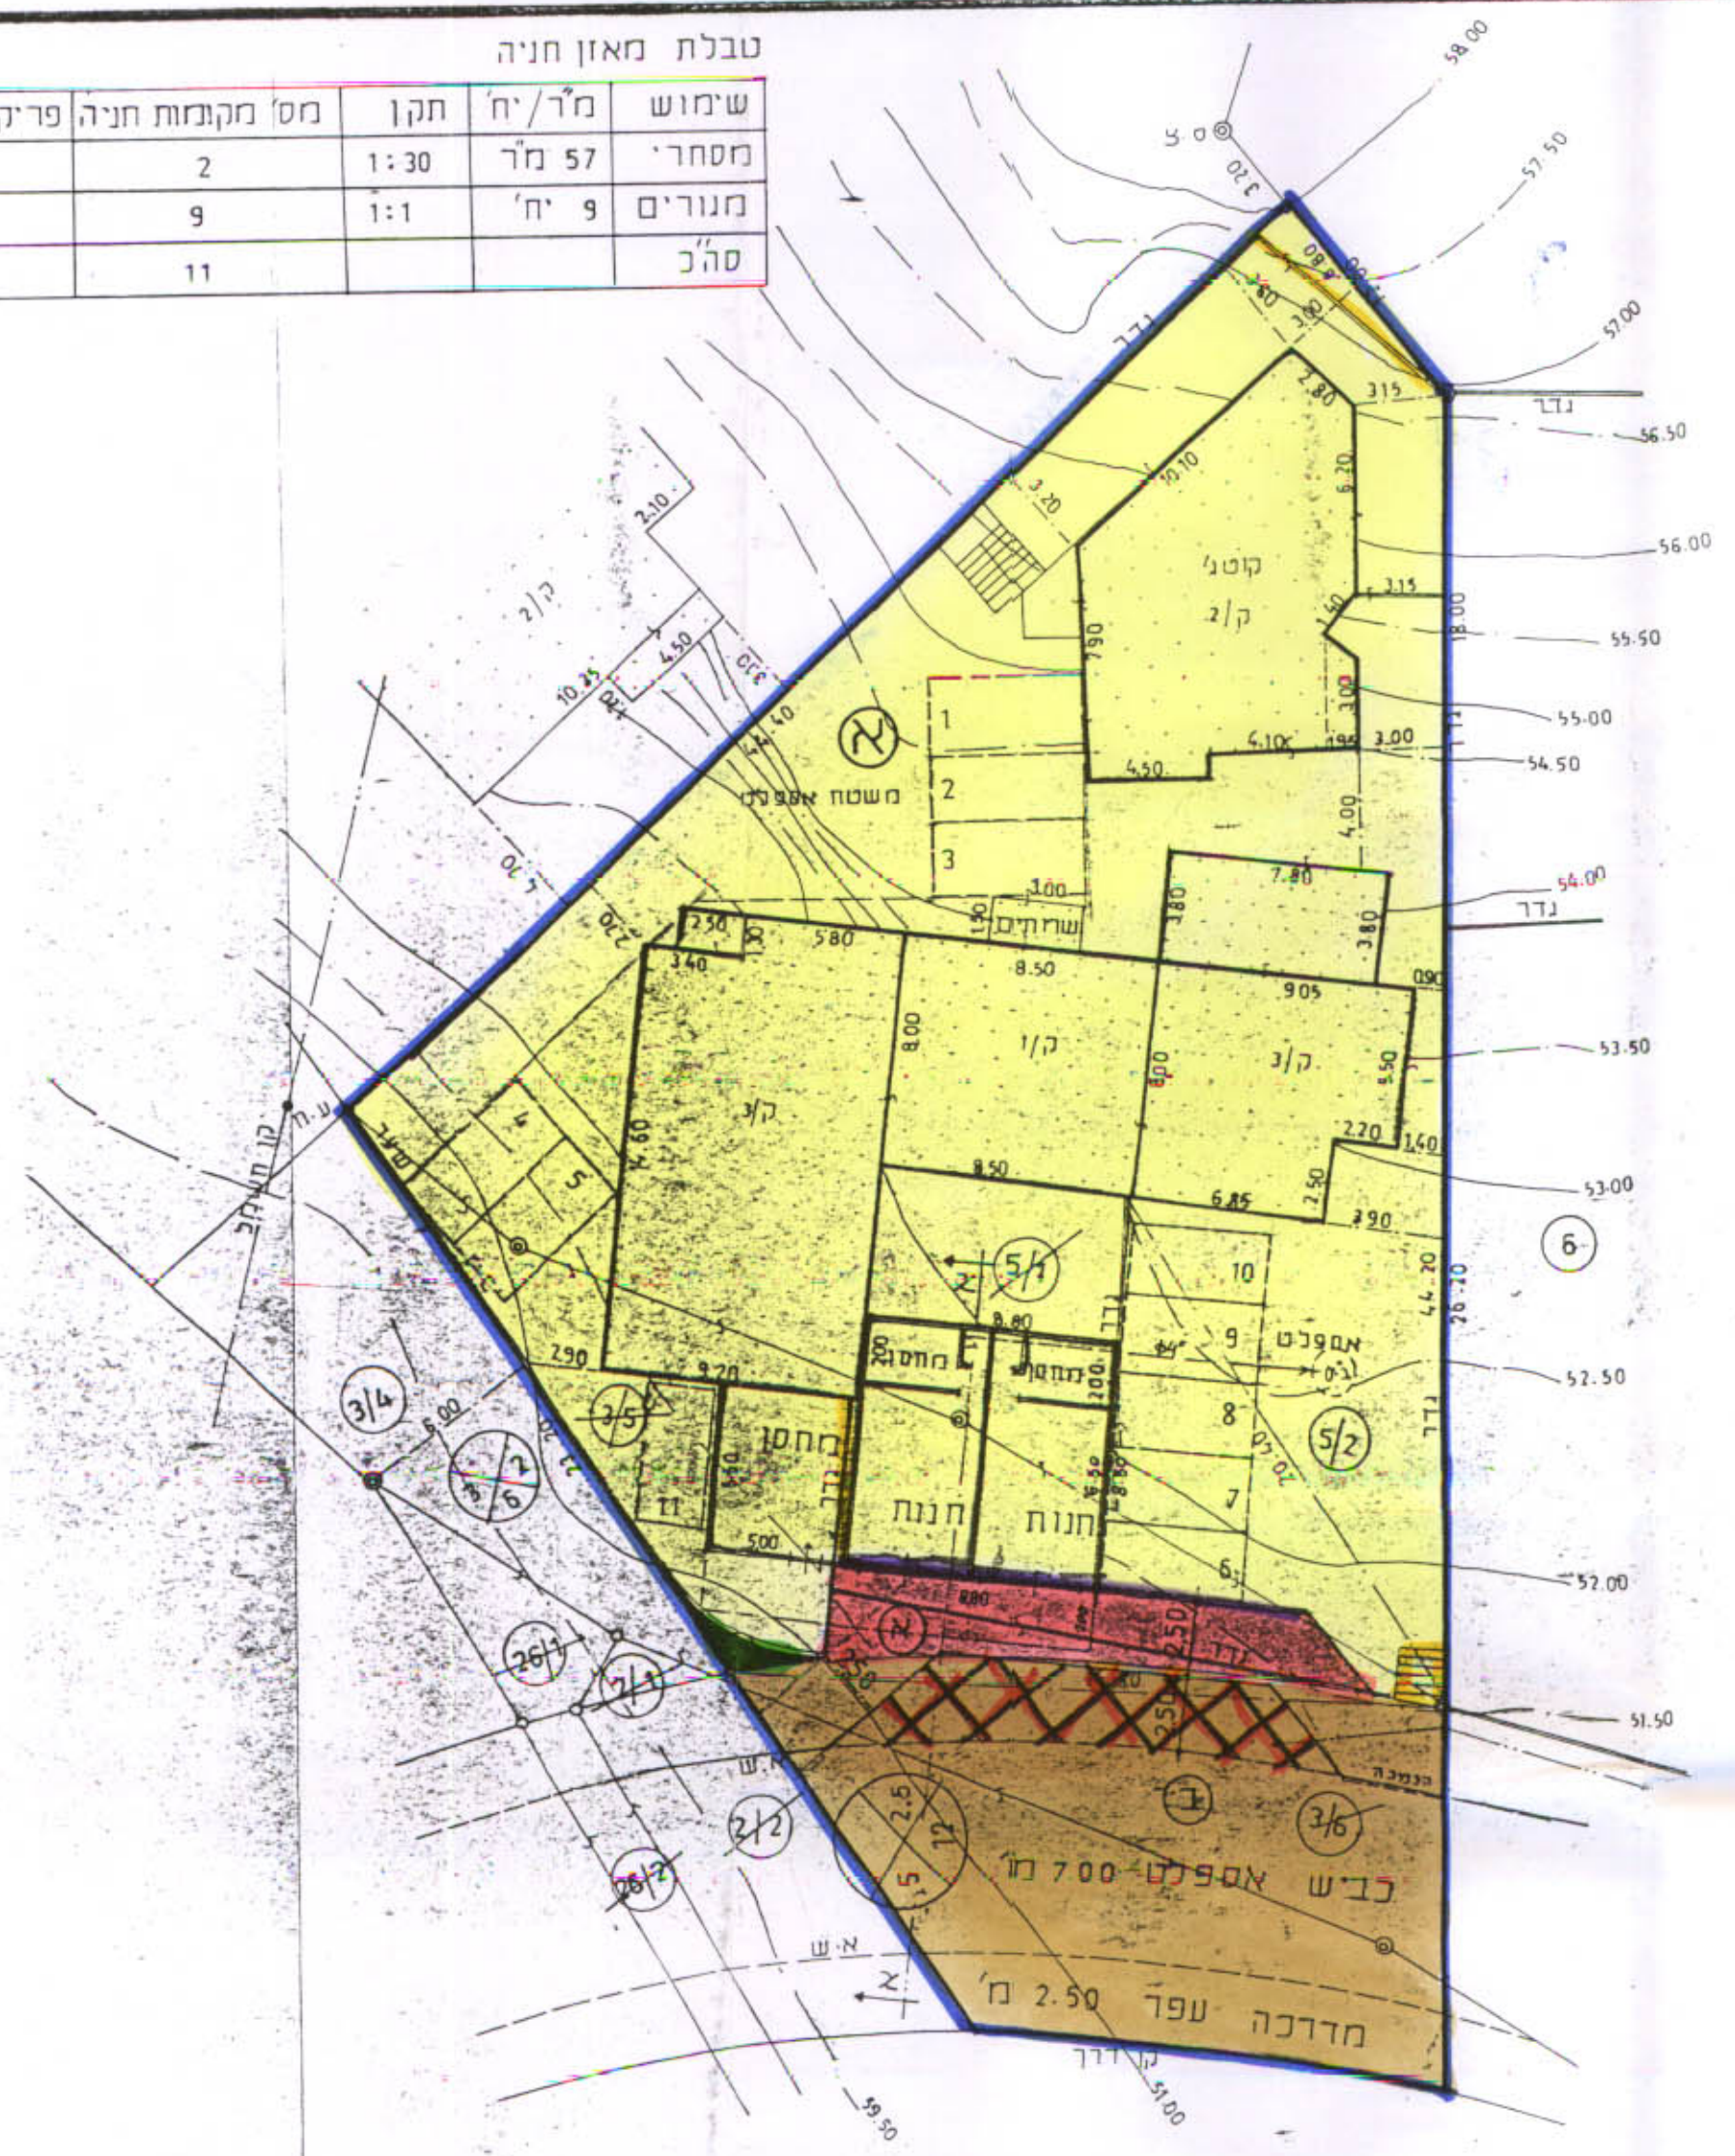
טבלת מאזן חניה

| שימוש | מ"ר/יח' | תקן | מס' מקומות חניה | פרי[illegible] |
|---|---|---|---|---|
| מסחרי | 57 מ"ר | 1:30 | 2 | |
| מגורים | 9 יח' | 1:1 | 9 | |
| סה"כ | | | 11 | |

58.00
57.50
57.00
56.50
56.00
55.50
55.00
54.50
54.00
53.50
53.00
52.50
52.00
51.50
51.00
50.50

גדר
גדר
גדר
גדר
גדר
גדר

קוטג'
ק/2
ק/1
ק/3
ק/3
ק/2

א
משטח אספלט
1
2
3
4
5
6
7
8
9
10
11

שרותים
מחסן
מחסן
מחסן
חנות
חנות
אספלט
5/1
5/2
3/5
3/4
3/6
2/2
26/1
26/2
2/1
6
ב
ג

כביש אספלט 7.00 מ'
מדרכה עפר 2.50 מ'
קו דרך
קו חשמל
ע.ח.
ש.א
א.ש
הנמכה

2.80
3.15
10.10
6.20
3.20
3.15
1.40
18.00
7.90
3.00
4.10
1.95
3.00
4.50
4.00
7.80
3.80
3.80
0.90
9.05
8.50
8.00
8.00
5.50
2.20
1.40
8.50
6.85
2.50
3.90
2.50
5.80
3.40
4.60
2.90
9.20
8.80
2.00
2.00
5.00
6.00
44.20
26.20
10.25
4.50
2.10
4.40
2.50
12
5